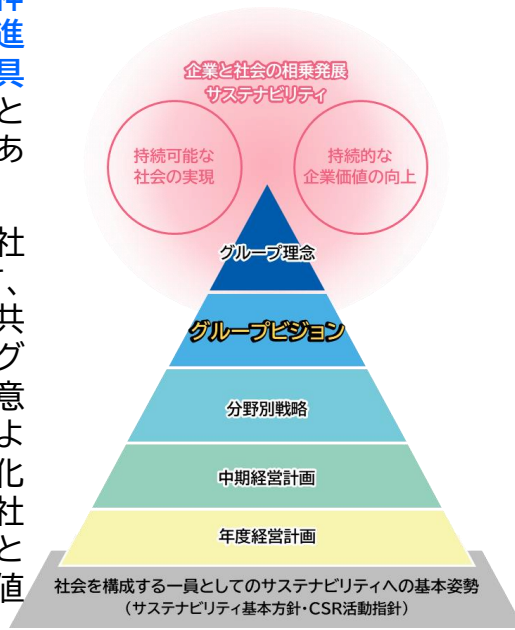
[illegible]
進
具
と
あ

社
、
共
グ
意
よ
化
社
と
値

企業と社会の相乗発展
サステナビリティ

持続可能な
社会の実現

持続的な
企業価値の向上

グループ理念

グループビジョン

分野別戦略

中期経営計画

年度経営計画

社会を構成する一員としてのサステナビリティへの基本姿勢
（サステナビリティ基本方針・CSR活動指針）